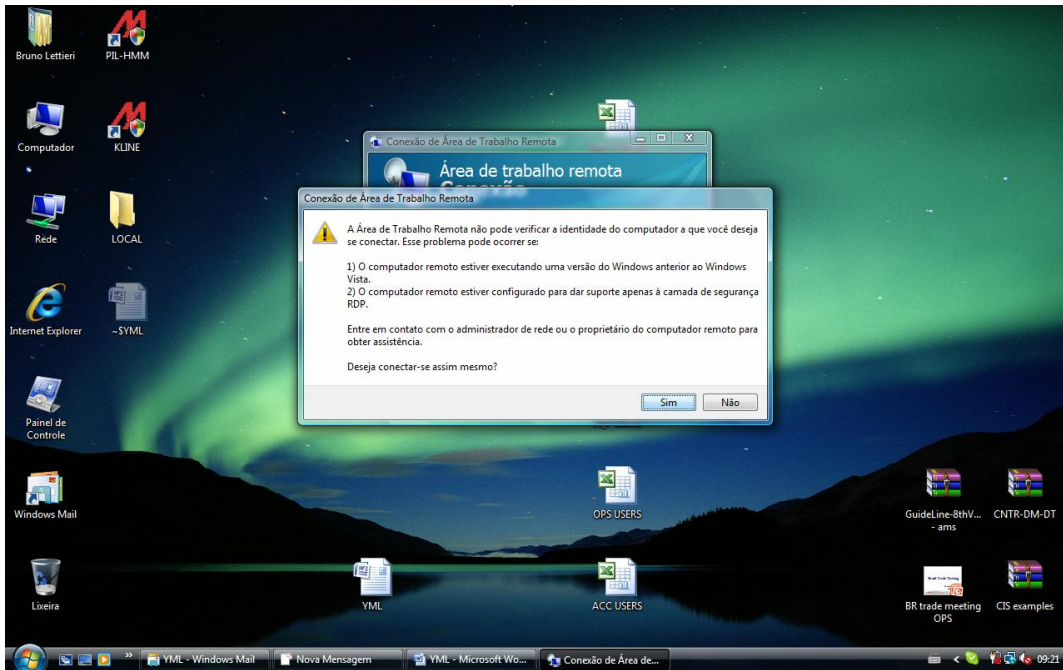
Bruno Lettieri
PIL-HMM
Computador
KLINE
Rede
LOCAL
Internet Explorer
~$YML
Painel de Controle
Windows Mail
Lixeira

Conexão de Área de Trabalho Remota
Área de trabalho remota

Conexão de Área de Trabalho Remota

A Área de Trabalho Remota não pode verificar a identidade do computador a que você deseja se conectar. Esse problema pode ocorrer se:

1) O computador remoto estiver executando uma versão do Windows anterior ao Windows Vista.
2) O computador remoto estiver configurado para dar suporte apenas à camada de segurança RDP.

Entre em contato com o administrador de rede ou o proprietário do computador remoto para obter assistência.

Deseja conectar-se assim mesmo?

Sim
Não

OPS USERS
YML
ACC USERS
GuideLine-8thV... - ams
CNTR-DM-DT
BR trade meeting OPS
CIS examples

YML - Windows Mail
Nova Mensagem
YML - Microsoft Wo...
Conexão de Área de...
09:21